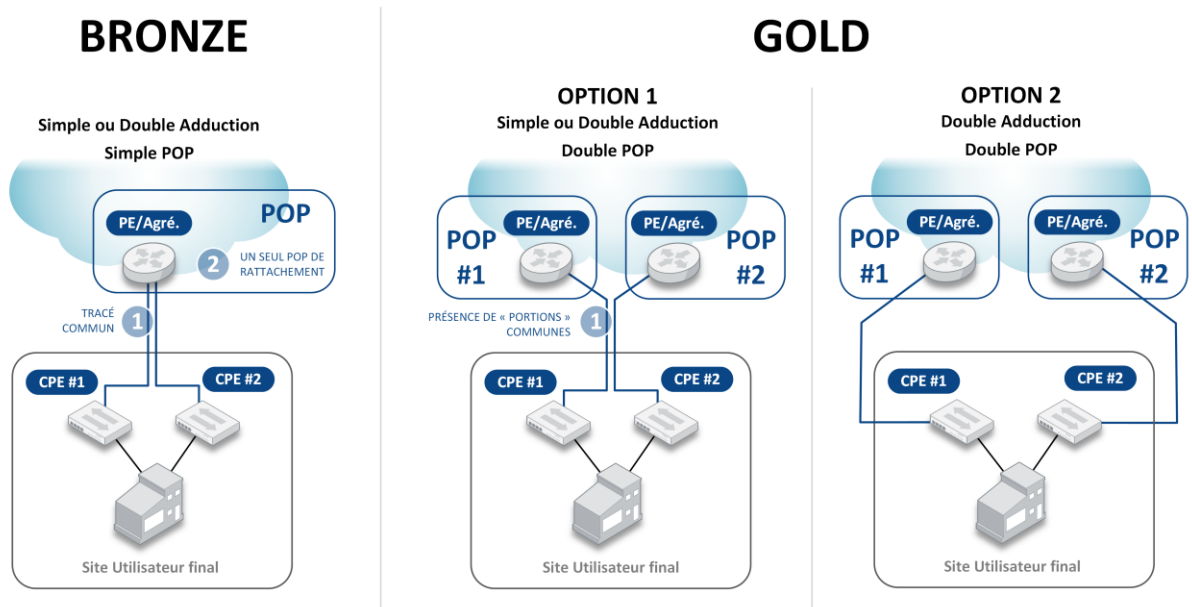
BRONZE

Simple ou Double Adduction
Simple POP

PE/Agré.

POP

2 UN SEUL POP DE RATTACHEMENT

TRACÉ COMMUN 1

CPE #1

CPE #2

Site Utilisateur final

GOLD

OPTION 1
Simple ou Double Adduction
Double POP

POP #1

PE/Agré.

PE/Agré.

POP #2

PRÉSENCE DE « PORTIONS » COMMUNES 1

CPE #1

CPE #2

Site Utilisateur final

OPTION 2
Double Adduction
Double POP

POP #1

PE/Agré.

PE/Agré.

POP #2

CPE #1

CPE #2

Site Utilisateur final